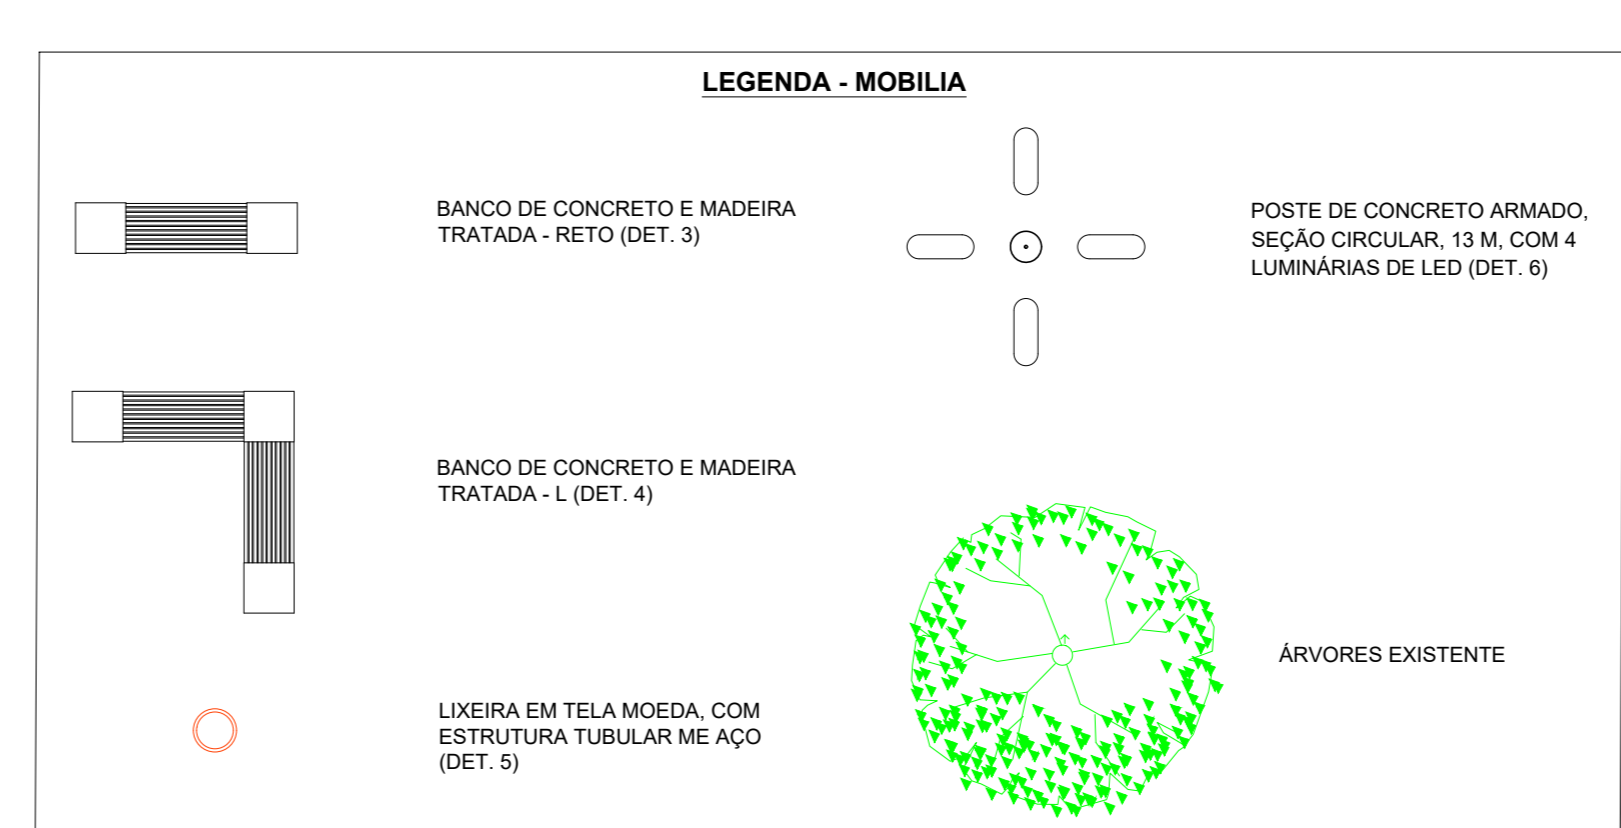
LEGENDA - MOBILIA

BANCO DE CONCRETO E MADEIRA TRATADA - RETO (DET. 3)

POSTE DE CONCRETO ARMADO, SEÇÃO CIRCULAR, 13 M, COM 4 LUMINÁRIAS DE LED (DET. 6)

BANCO DE CONCRETO E MADEIRA TRATADA - L (DET. 4)

ÁRVORES EXISTENTE

LIXEIRA EM TELA MOEDA, COM ESTRUTURA TUBULAR ME AÇO (DET. 5)